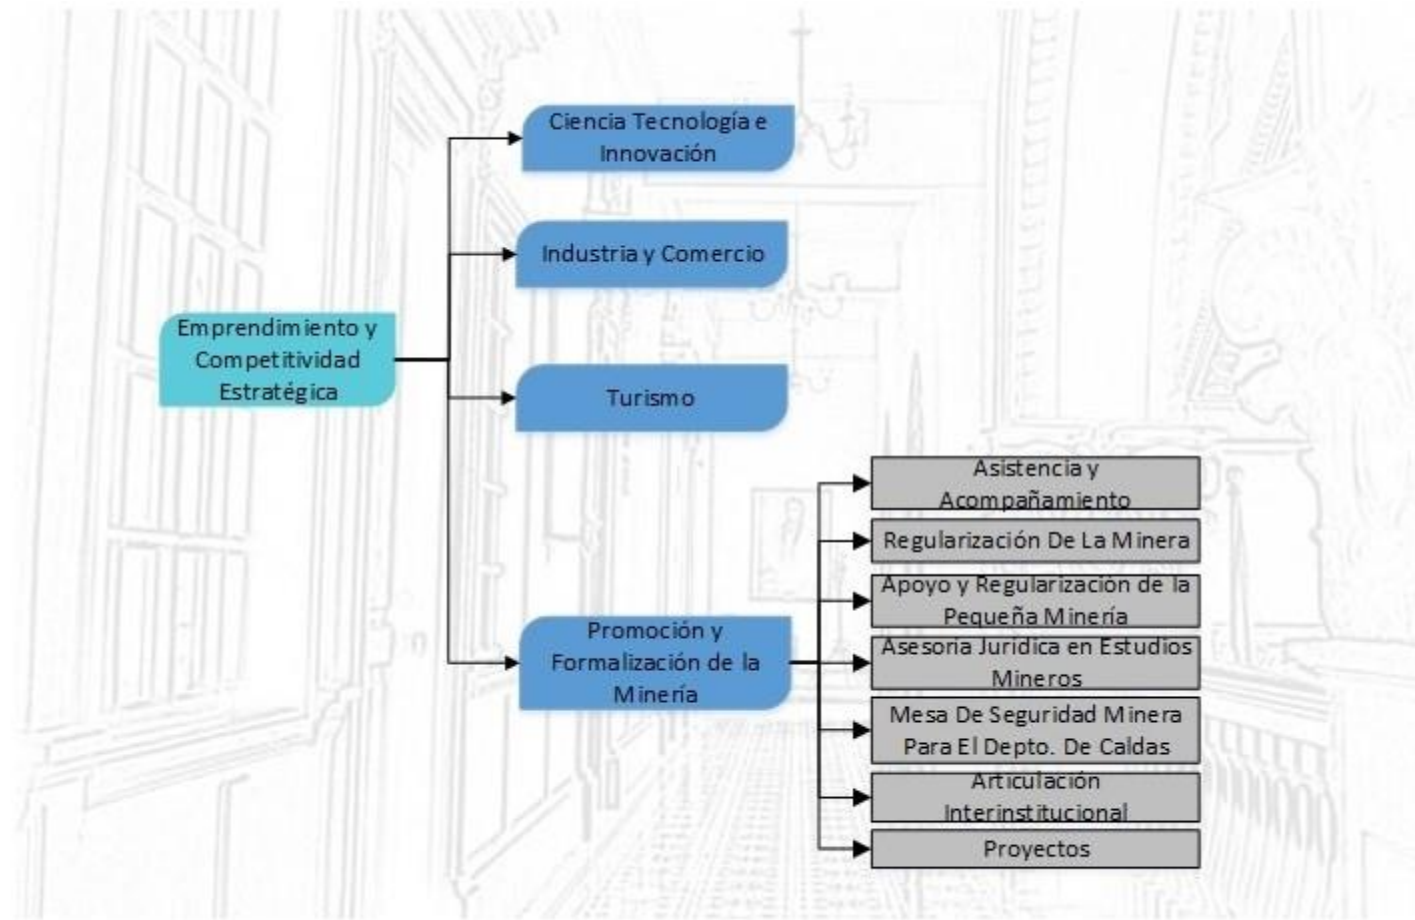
Emprendimiento y Competitividad Estratégica

Ciencia Tecnología e Innovación

Industria y Comercio

Turismo

Promoción y Formalización de la Minería

Asistencia y Acompañamiento

Regularización De La Minera

Apoyo y Regularización de la Pequeña Minería

Asesoria Juridica en Estudios Mineros

Mesa De Seguridad Minera Para El Depto. De Caldas

Articulación Interinstitucional

Proyectos